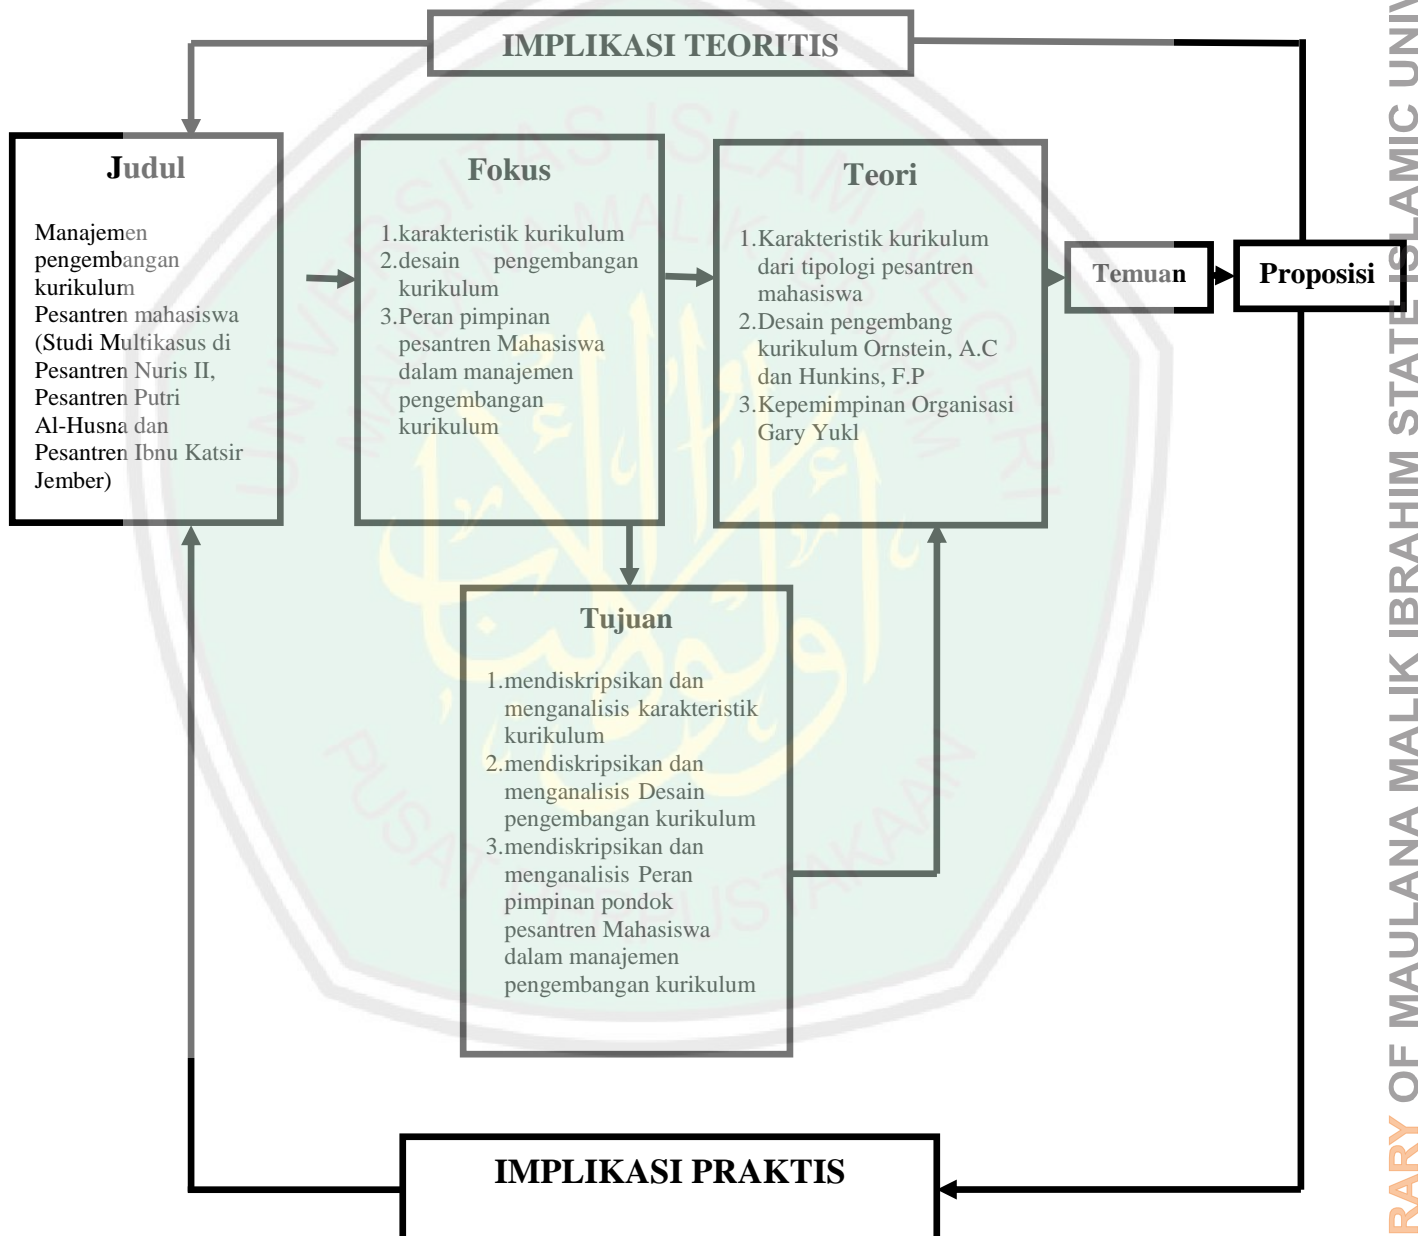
IMPLIKASI TEORITIS

Judul

Manajemen pengembangan kurikulum Pesantren mahasiswa (Studi Multikasus di Pesantren Nuris II, Pesantren Putri Al-Husna dan Pesantren Ibnu Katsir Jember)

Fokus

1.karakteristik kurikulum
2.desain pengembangan kurikulum
3.Peran pimpinan pesantren Mahasiswa dalam manajemen pengembangan kurikulum

Teori

1.Karakteristik kurikulum dari tipologi pesantren mahasiswa
2.Desain pengembang kurikulum Ornstein, A.C dan Hunkins, F.P
3.Kepemimpinan Organisasi Gary Yukl

Temuan

Proposisi

Tujuan

1.mendiskripsikan dan menganalisis karakteristik kurikulum
2.mendiskripsikan dan menganalisis Desain pengembangan kurikulum
3.mendiskripsikan dan menganalisis Peran pimpinan pondok pesantren Mahasiswa dalam manajemen pengembangan kurikulum

IMPLIKASI PRAKTIS

RARY OF MAULANA MALIK IBRAHIM STATE ISLAMIC UNIV